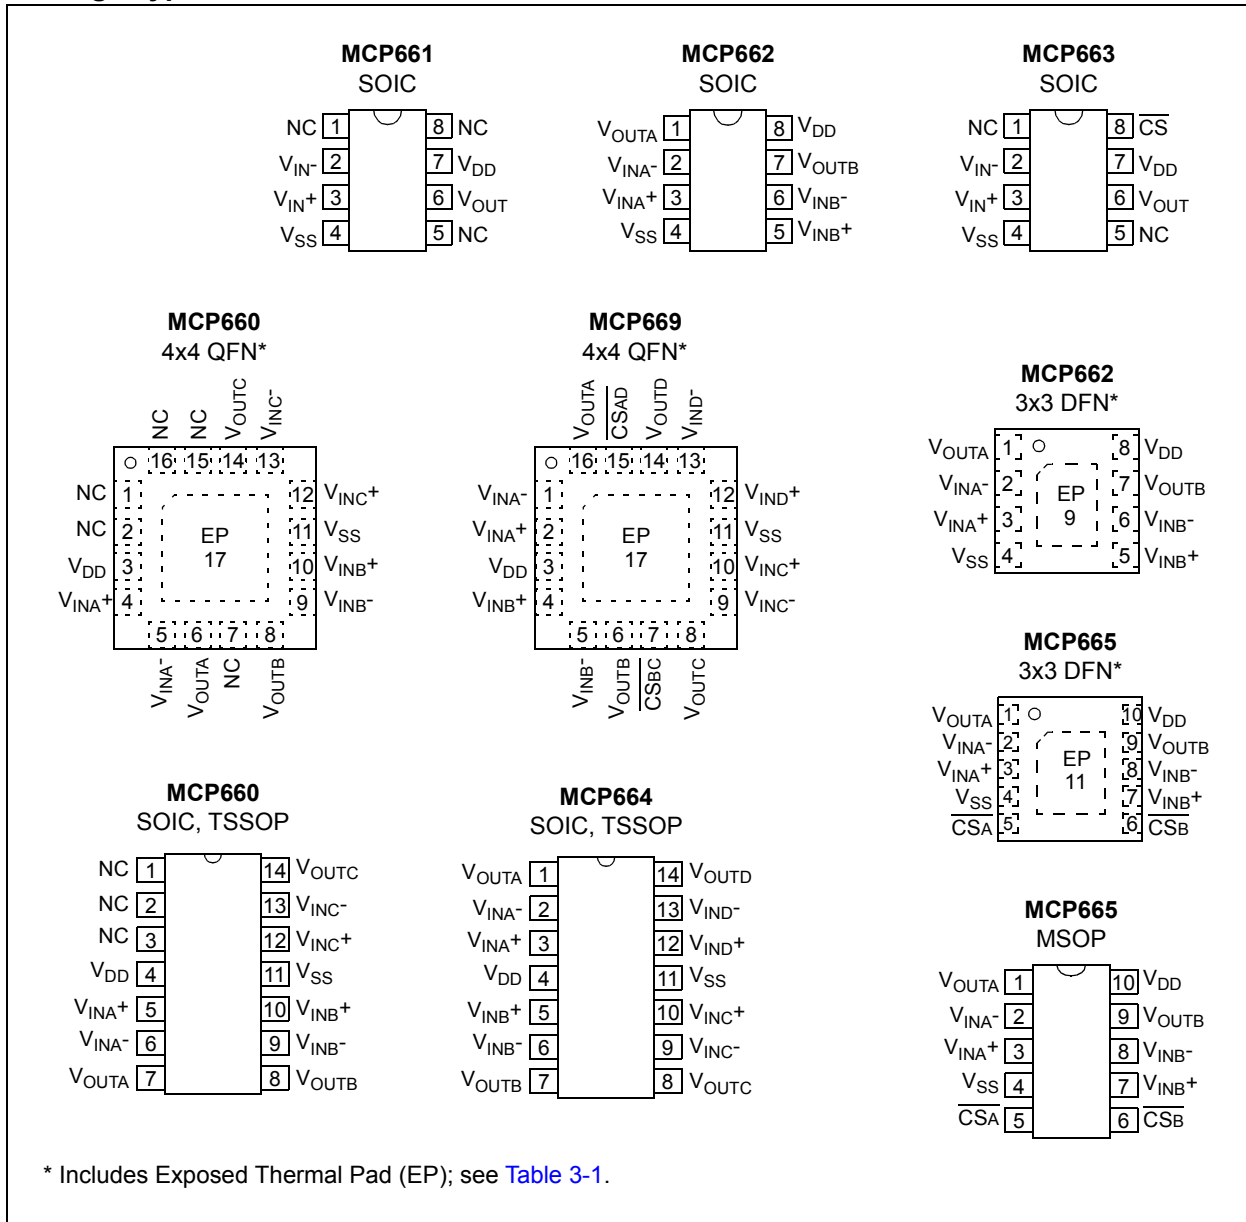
**MCP661**
SOIC

NC 1
$V_{IN}$- 2
$V_{IN}$+ 3
$V_{SS}$ 4
8 NC
7 $V_{DD}$
6 $V_{OUT}$
5 NC

**MCP662**
SOIC

$V_{OUTA}$ 1
$V_{INA}$- 2
$V_{INA}$+ 3
$V_{SS}$ 4
8 $V_{DD}$
7 $V_{OUTB}$
6 $V_{INB}$-
5 $V_{INB}$+

**MCP663**
SOIC

NC 1
$V_{IN}$- 2
$V_{IN}$+ 3
$V_{SS}$ 4
8 $\overline{CS}$
7 $V_{DD}$
6 $V_{OUT}$
5 NC

**MCP660**
4x4 QFN*

NC 16
NC 15
$V_{OUTC}$ 14
$V_{INC}$- 13
NC 1
NC 2
$V_{DD}$ 3
$V_{INA}$+ 4
EP 17
12 $V_{INC}$+
11 $V_{SS}$
10 $V_{INB}$+
9 $V_{INB}$-
5 $V_{INA}$-
6 $V_{OUTA}$
7 NC
8 $V_{OUTB}$

**MCP669**
4x4 QFN*

$V_{OUTA}$ 16
$\overline{CSAD}$ 15
$V_{OUTD}$ 14
$V_{IND}$- 13
$V_{INA}$- 1
$V_{INA}$+ 2
$V_{DD}$ 3
$V_{INB}$+ 4
EP 17
12 $V_{IND}$+
11 $V_{SS}$
10 $V_{INC}$+
9 $V_{INC}$-
5 $V_{INB}$-
6 $V_{OUTB}$
7 $\overline{CSBC}$
8 $V_{OUTC}$

**MCP662**
3x3 DFN*

$V_{OUTA}$ 1
$V_{INA}$- 2
$V_{INA}$+ 3
$V_{SS}$ 4
EP 9
8 $V_{DD}$
7 $V_{OUTB}$
6 $V_{INB}$-
5 $V_{INB}$+

**MCP665**
3x3 DFN*

$V_{OUTA}$ 1
$V_{INA}$- 2
$V_{INA}$+ 3
$V_{SS}$ 4
$\overline{CSA}$ 5
EP 11
10 $V_{DD}$
9 $V_{OUTB}$
8 $V_{INB}$-
7 $V_{INB}$+
6 $\overline{CSB}$

**MCP660**
SOIC, TSSOP

NC 1
NC 2
NC 3
$V_{DD}$ 4
$V_{INA}$+ 5
$V_{INA}$- 6
$V_{OUTA}$ 7
14 $V_{OUTC}$
13 $V_{INC}$-
12 $V_{INC}$+
11 $V_{SS}$
10 $V_{INB}$+
9 $V_{INB}$-
8 $V_{OUTB}$

**MCP664**
SOIC, TSSOP

$V_{OUTA}$ 1
$V_{INA}$- 2
$V_{INA}$+ 3
$V_{DD}$ 4
$V_{INB}$+ 5
$V_{INB}$- 6
$V_{OUTB}$ 7
14 $V_{OUTD}$
13 $V_{IND}$-
12 $V_{IND}$+
11 $V_{SS}$
10 $V_{INC}$+
9 $V_{INC}$-
8 $V_{OUTC}$

**MCP665**
MSOP

$V_{OUTA}$ 1
$V_{INA}$- 2
$V_{INA}$+ 3
$V_{SS}$ 4
$\overline{CSA}$ 5
10 $V_{DD}$
9 $V_{OUTB}$
8 $V_{INB}$-
7 $V_{INB}$+
6 $\overline{CSB}$

* Includes Exposed Thermal Pad (EP); see Table 3-1.